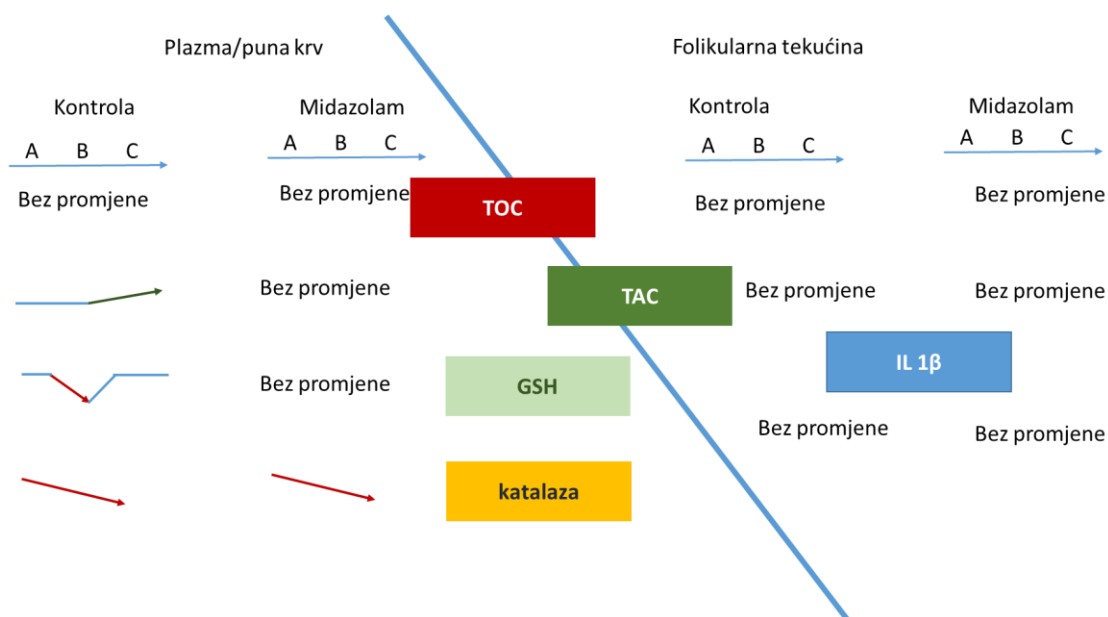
Plazma/puna krv

Folikularna tekućina

Kontrola

A B C

Bez promjene

Midazolam

A B C

Bez promjene

Kontrola

A B C

Bez promjene

Midazolam

A B C

Bez promjene

TOC

Bez promjene

TAC

Bez promjene

Bez promjene

Bez promjene

GSH

IL 1β

Bez promjene

Bez promjene

katalaza